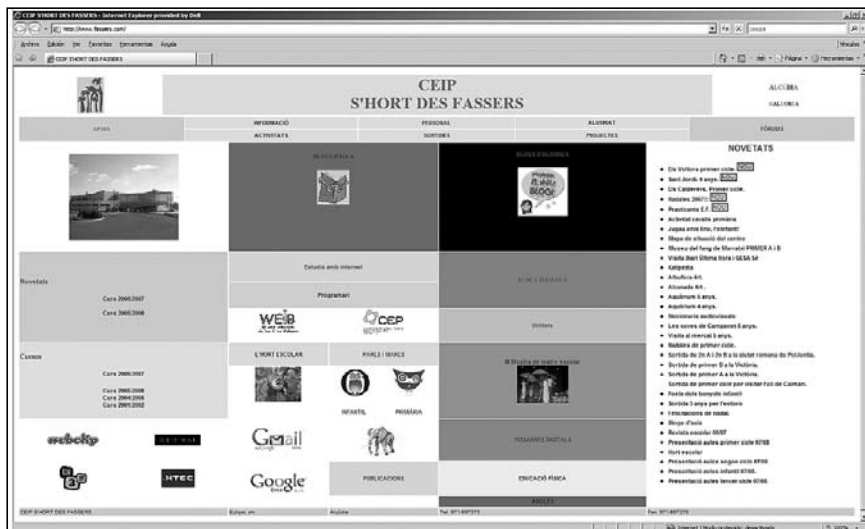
CEIP S'HORT DES FASSERS - Internet Explorer provided by Dell

http://www.fassers.com/

Archivo Edición Ver Favoritos Herramientas Ayuda

CEIP S'HORT DES FASSERS

CEIP
S'HORT DES FASSERS

ALCÚDIA
MALLORCA

INICI | INFORMACIÓ | PERSONAL | ALUMNAT | FÒRUMS
ACTIVITATS | SORTIDES | PROJECTES

NOVETATS

BIBLIOTECA

BLOCS D'ALUMNES

Novetats

Curs 2006/2007

Curs 2005/2006

Estudia amb internet

Programari

WEB

CEP

Cursos

Curs 2006/2007

Curs 2005/2006
Curs 2004/2005
Curs 2001/2002

L'HORT ESCOLAR

PARES I MARES

INFANTIL

PRIMÀRIA

Gmail

Google

PUBLICACIONS

Visitats

III Mostra de teatre escolar

EDUCACIÓ FÍSICA

ANGLÈS

Els Voltora primer cicle.
Sant Jordi 4 anys.
Els Caldereres. Primer cicle.
Naixates 2007!!
Practicants E.F.
Activitat cavalls primària.
Jugau amb líno, l'elefant!
Blogs de alumnes del centre
Museu del fang de Marratxí PRIMER A i B
Visita Sant Ultima hora i SESA 5è
Xalpeda
Albufera 4rt.
Alcanada 4rt.
Aquàrium 5 anys.
Aquàrium 4 anys.
Nominaris audiovisuals
Les coves de Campanet 5 anys.
Visita al mercat 3 anys.
Rebbiera de primer cicle.
Sortida de 2n A i 2n B a la ciutat romana de Pol·lèntia.
Sortida de primer B a la Victòria.
Sortida de primer A a la Victòria.
Sortida de primer cicle per visitar l'ull de Caiman.
Festa dels barqueta infantil
Sortida 3 anys per l'entorn
Felicitacions de nadal.
Blogs d'aula
Revista escolar 06/07
Presentació aules primer cicle 07/08
Hort escolar
Presentació aules segon cicle 07/08
Presentació aules infantil 07/08.
Presentació aules tercer cicle 07/08.

CEIP S'HORT DES FASSERS | Esbjet, s/n | Alcúdia | Tel. 971 897370 | Fax. 971 897370

Internet | Modo protegido: desactivado